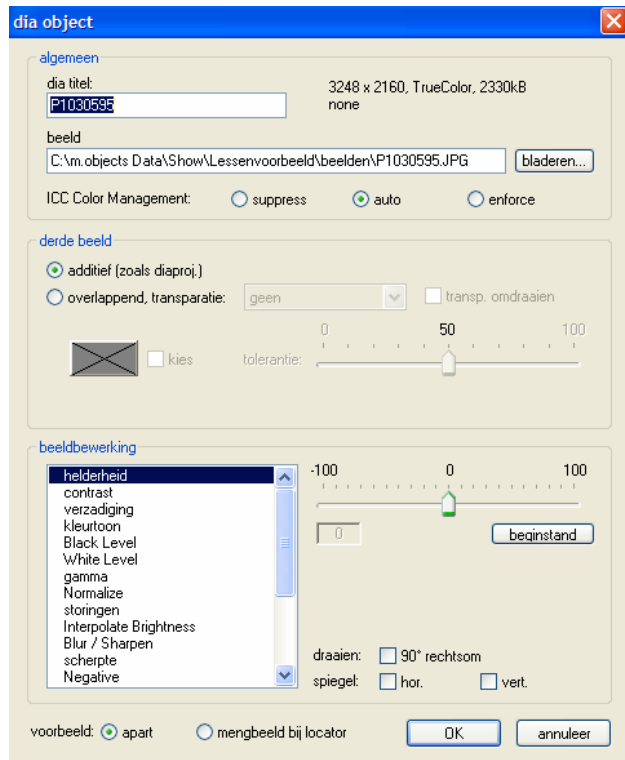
dia object

algemeen

dia titel:
P1030595

3248 x 2160, TrueColor, 2330kB
none

beeld
C:\m.objects Data\Show\Lessenvoorbeeld\beelden\P1030595.JPG
bladeren...

ICC Color Management: suppress auto enforce

derde beeld

additief (zoals diaproj.)
overlappend, transparatie: geen
transp. omdraaien

0 50 100
kies
tolerantie:

beeldbewerking

helderheid
contrast
verzadiging
kleurtoon
Black Level
White Level
gamma
Normalize
storingen
Interpolate Brightness
Blur / Sharpen
scherpte
Negative

-100 0 100
0
beginstand

draaien: 90° rechtsom
spiegel: hor. vert.

voorbeeld: apart mengbeeld bij locator
OK
annuleer